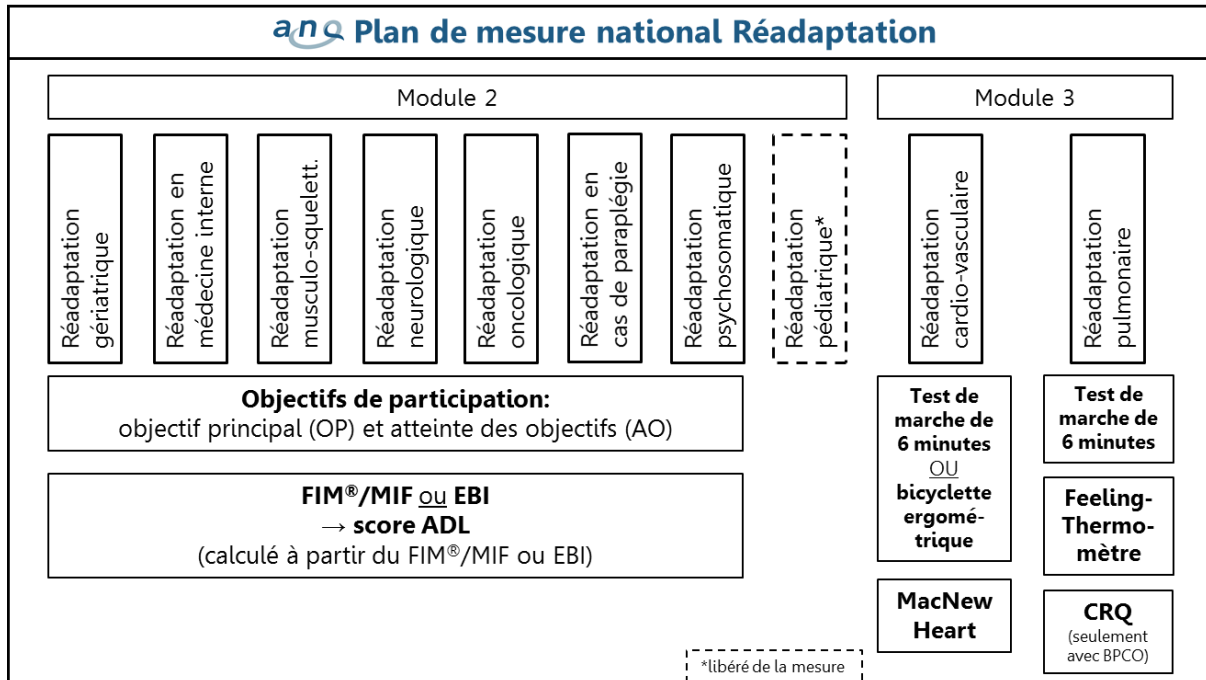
anq Plan de mesure national Réadaptation

Module 2

Module 3

Réadaptation gériatrique

Réadaptation en médecine interne

Réadaptation musculo-squelett.

Réadaptation neurologique

Réadaptation oncologique

Réadaptation en cas de paraplégie

Réadaptation psychosomatique

Réadaptation pédiatrique*

Réadaptation cardio-vasculaire

Réadaptation pulmonaire

**Objectifs de participation:**
objectif principal (OP) et atteinte des objectifs (AO)

**FIM®/MIF ou EBI**
**→ score ADL**
(calculé à partir du FIM®/MIF ou EBI)

Test de marche de 6 minutes OU bicyclette ergométrique

MacNew Heart

Test de marche de 6 minutes

Feeling-Thermomètre

CRQ
(seulement avec BPCO)

*libéré de la mesure